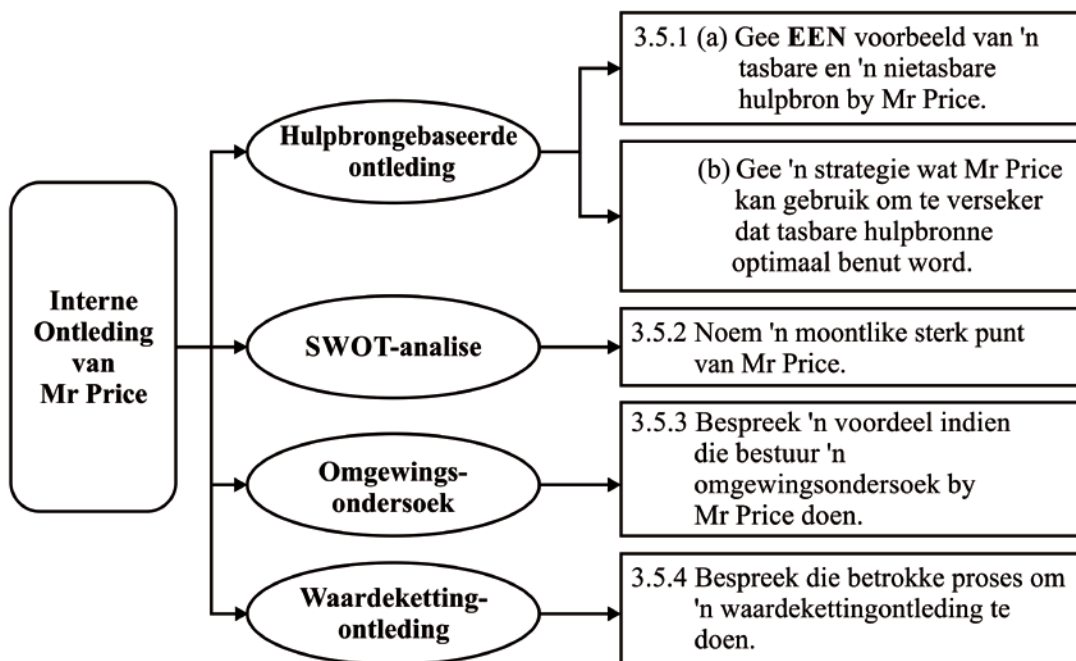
Interne Ontleding van Mr Price

Hulpbrongebaseerde ontleding

3.5.1 (a) Gee **EEN** voorbeeld van 'n tasbare en 'n nietasbare hulpbron by Mr Price.

(b) Gee 'n strategie wat Mr Price kan gebruik om te verseker dat tasbare hulpbronne optimaal benut word.

SWOT-analise

3.5.2 Noem 'n moontlike sterk punt van Mr Price.

Omgewingsondersoek

3.5.3 Bespreek 'n voordeel indien die bestuur 'n omgewingsondersoek by Mr Price doen.

Waardeketting-ontleding

3.5.4 Bespreek die betrokke proses om 'n waardekettingontleding te doen.